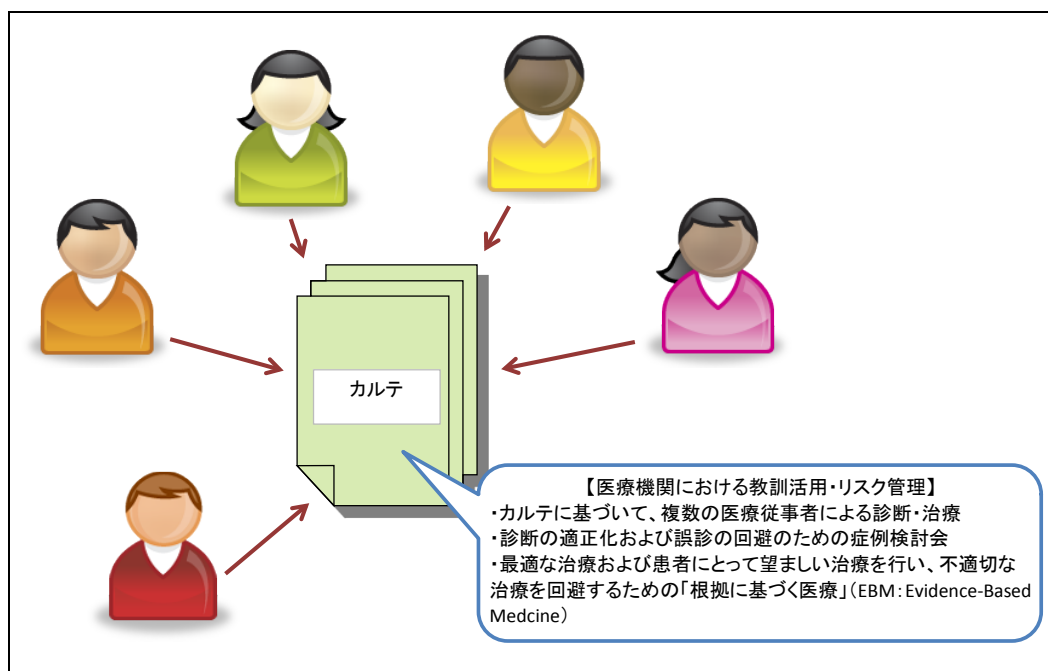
カルテ

【医療機関における教訓活用・リスク管理】
・カルテに基づいて、複数の医療従事者による診断・治療
・診断の適正化および誤診の回避のための症例検討会
・最適な治療および患者にとって望ましい治療を行い、不適切な治療を回避するための「根拠に基づく医療」（EBM：Evidence-Based Medcine）